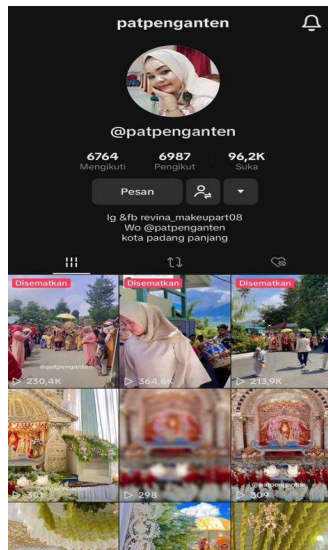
patpenganten

@patpenganten

6764 Mengikuti
6987 Pengikut
96,2K Suka

Pesan

Ig &fb revina_makeupart08
Wo @patpenganten
kota padang panjang

Disematkan
@patpenganten
230,4K

Disematkan
364,6K

Disematkan
213,9K

361

298

@patpenganten
309